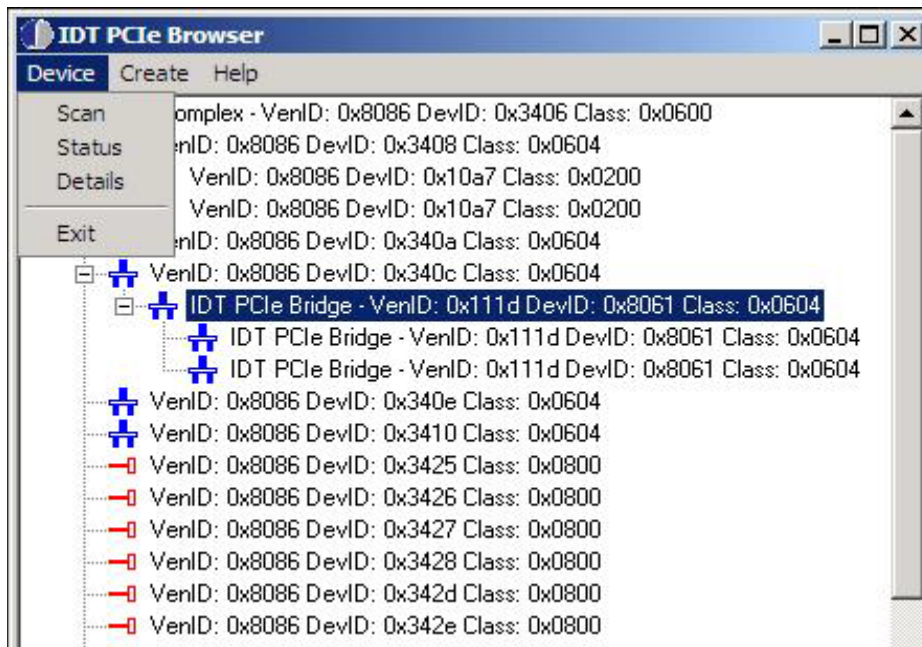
IDT PCIe Browser

Device Create Help

Scan
Status
Details
Exit

omplex - VenID: 0x8086 DevID: 0x3406 Class: 0x0600
nID: 0x8086 DevID: 0x3408 Class: 0x0604
VenID: 0x8086 DevID: 0x10a7 Class: 0x0200
VenID: 0x8086 DevID: 0x10a7 Class: 0x0200
nID: 0x8086 DevID: 0x340a Class: 0x0604
VenID: 0x8086 DevID: 0x340c Class: 0x0604
IDT PCIe Bridge - VenID: 0x111d DevID: 0x8061 Class: 0x0604
IDT PCIe Bridge - VenID: 0x111d DevID: 0x8061 Class: 0x0604
IDT PCIe Bridge - VenID: 0x111d DevID: 0x8061 Class: 0x0604
VenID: 0x8086 DevID: 0x340e Class: 0x0604
VenID: 0x8086 DevID: 0x3410 Class: 0x0604
VenID: 0x8086 DevID: 0x3425 Class: 0x0800
VenID: 0x8086 DevID: 0x3426 Class: 0x0800
VenID: 0x8086 DevID: 0x3427 Class: 0x0800
VenID: 0x8086 DevID: 0x3428 Class: 0x0800
VenID: 0x8086 DevID: 0x342d Class: 0x0800
VenID: 0x8086 DevID: 0x342e Class: 0x0800